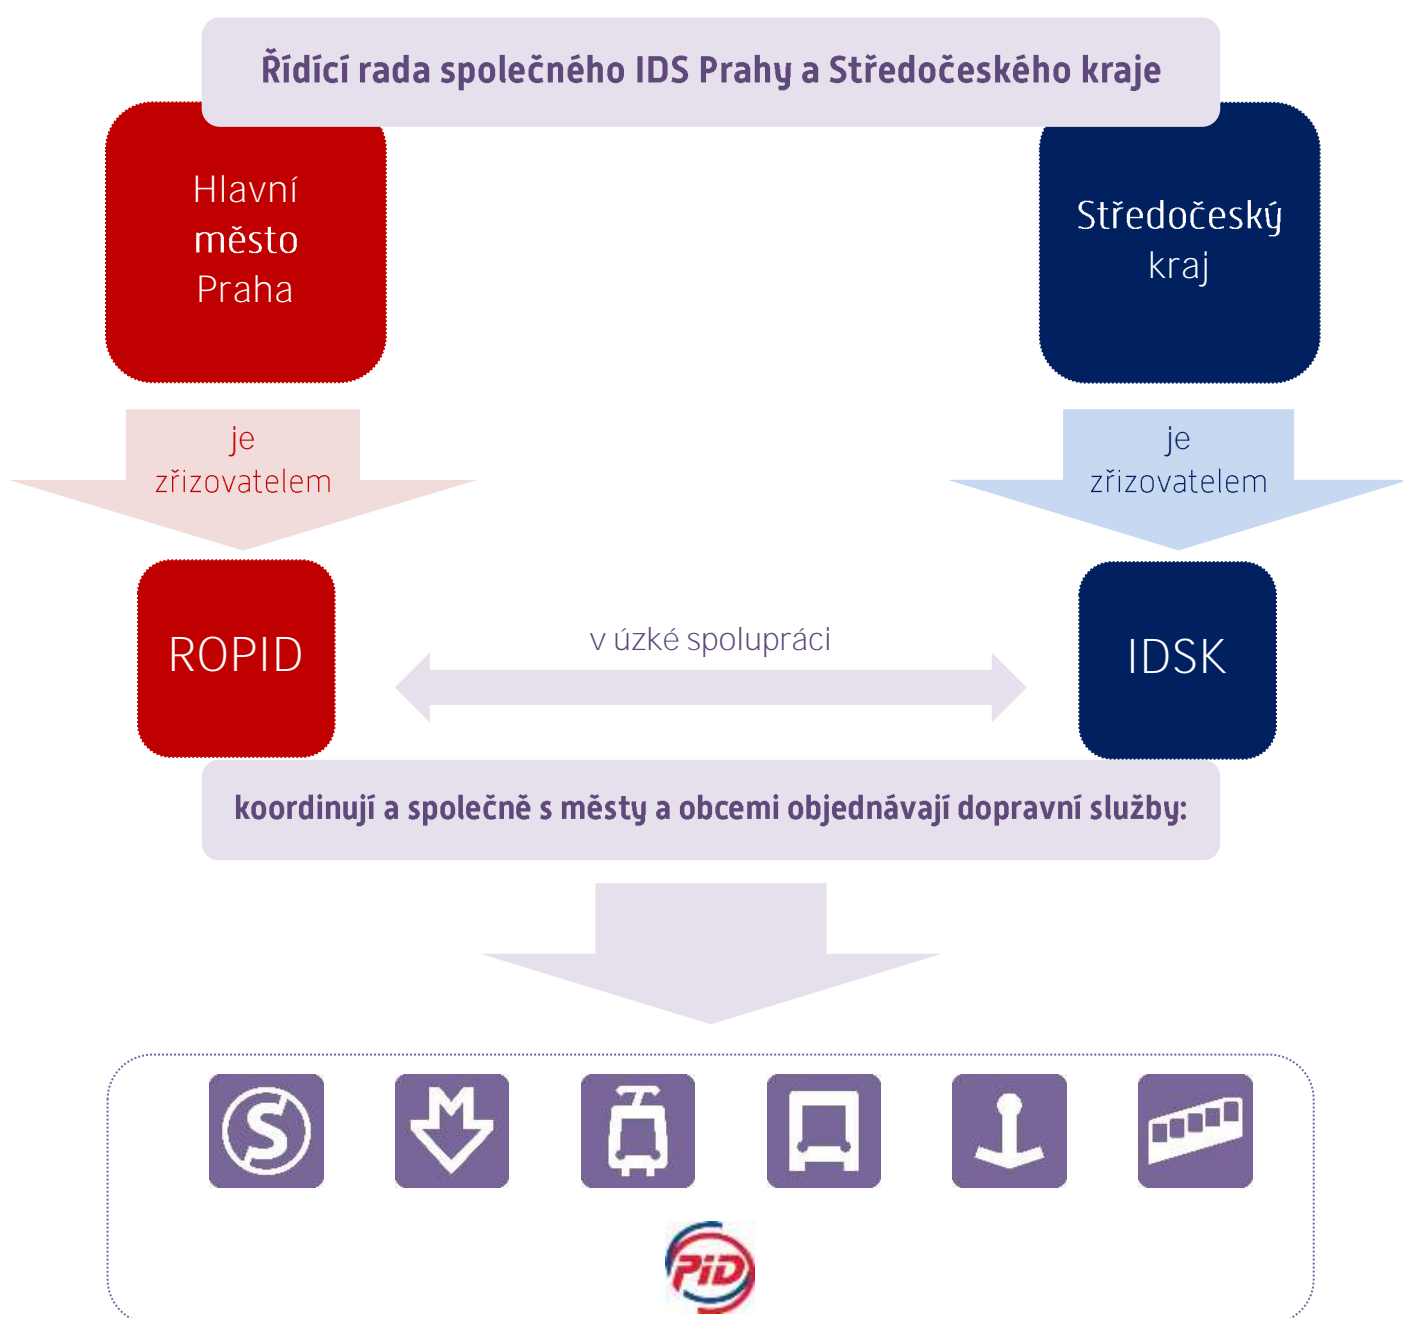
Řídící rada společného IDS Prahy a Středočeského kraje

Hlavní město Praha

Středočeský kraj

je zřizovatelem

je zřizovatelem

ROPID

v úzké spolupráci

IDSK

koordinují a společně s městy a obcemi objednávají dopravní služby:

S

M

PiD